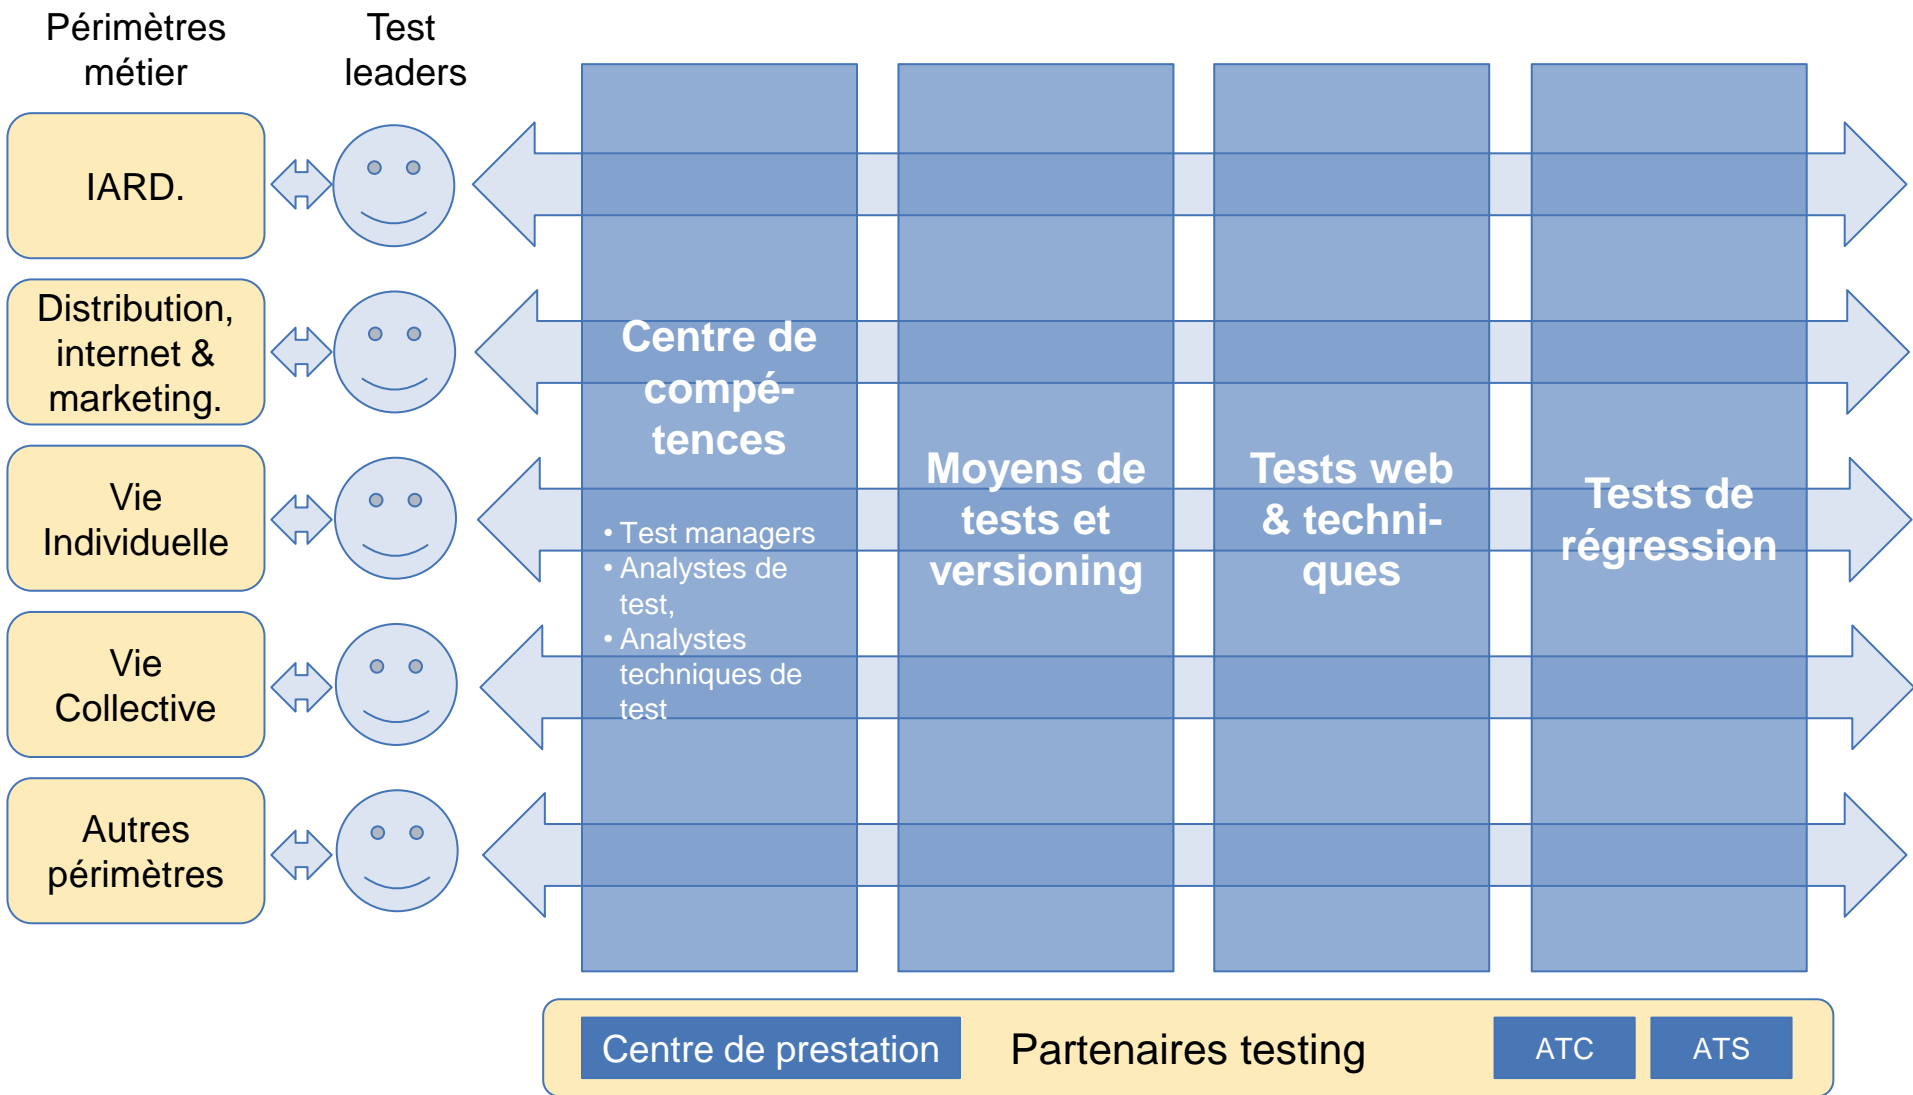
Périmètres métier

Test leaders

IARD.

Distribution, internet & marketing.

Vie Individuelle

Vie Collective

Autres périmètres

Centre de compé-tences

• Test managers
• Analystes de test,
• Analystes techniques de test

Moyens de tests et versioning

Tests web & techni-ques

Tests de régression

Centre de prestation

Partenaires testing

ATC

ATS